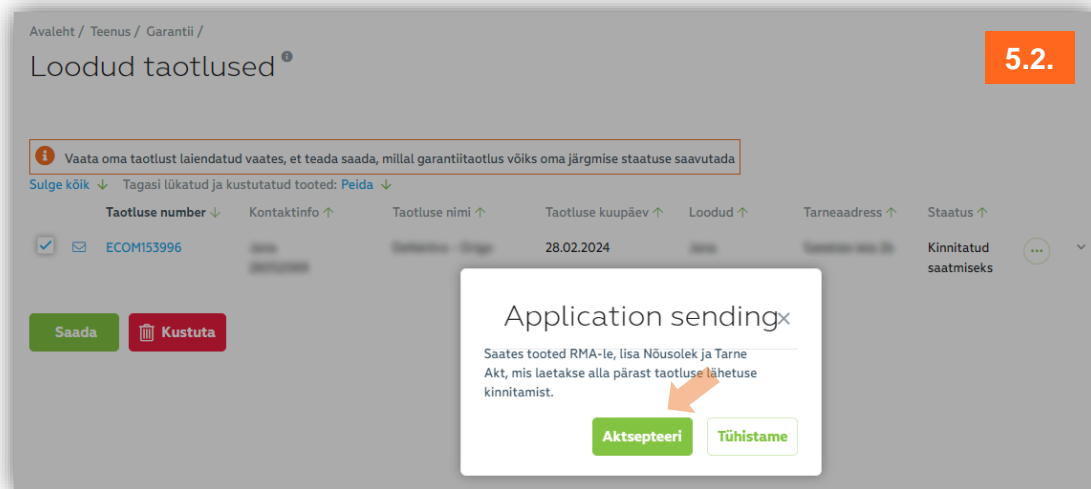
Avaleht / Teenus / Garantii /

Loodud taotlused

5.2.

Vaata oma taotlust laiendatud vaates, et teada saada, millal garantiitaotlus võiks oma järgmise staatuse saavutada

Sulge kõik ↓ Tagasi lükatud ja kustutatud tooted: Peida ↓

| | | Taotluse number ↓ | Kontaktinfo ↑ | Taotluse nimi ↑ | Taotluse kuupäev ↑ | Loodud ↑ | Tarneaadress ↑ | Staatus ↑ |
|---|---|---|---|---|---|---|---|---|
| | | ECOM153996 | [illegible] | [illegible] | 28.02.2024 | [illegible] | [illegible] | Kinnitatud saatmiseks |

Saada

Kustuta

Application sending

×

Saates tooted RMA-le, lisa Nõusolek ja Tarne Akt, mis laetakse alla pärast taotluse lähetuse kinnitamist.

Aktsepteeri

Tühistame